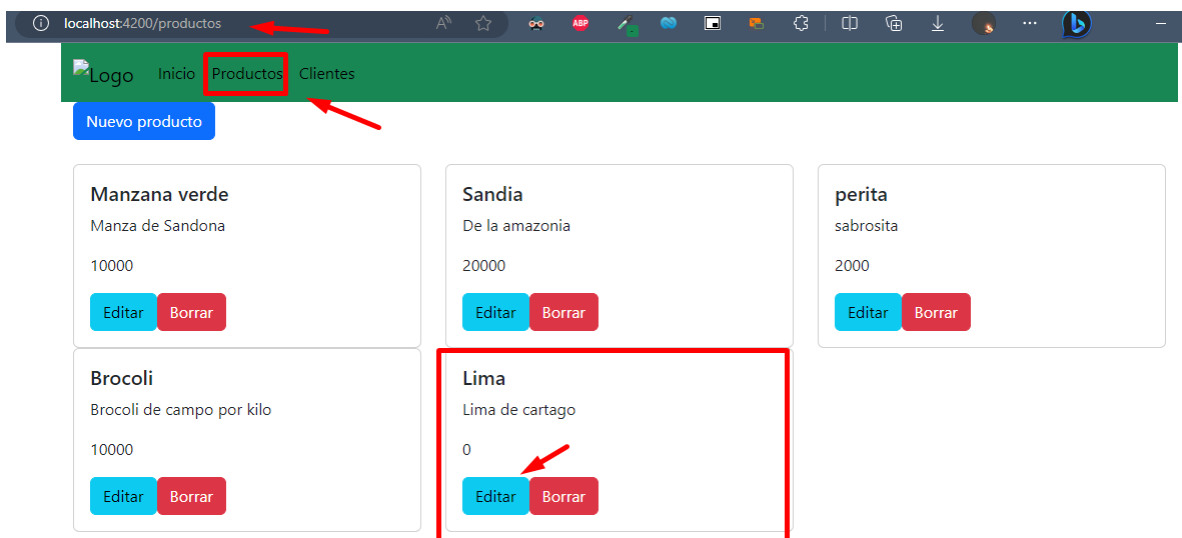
localhost:4200/productos

ABP

Logo Inicio Productos Clientes

Nuevo producto

Manzana verde
Manza de Sandona
10000
Editar Borrar

Sandia
De la amazonia
20000
Editar Borrar

perita
sabrosita
2000
Editar Borrar

Brocoli
Brocoli de campo por kilo
10000
Editar Borrar

Lima
Lima de cartago
0
Editar Borrar